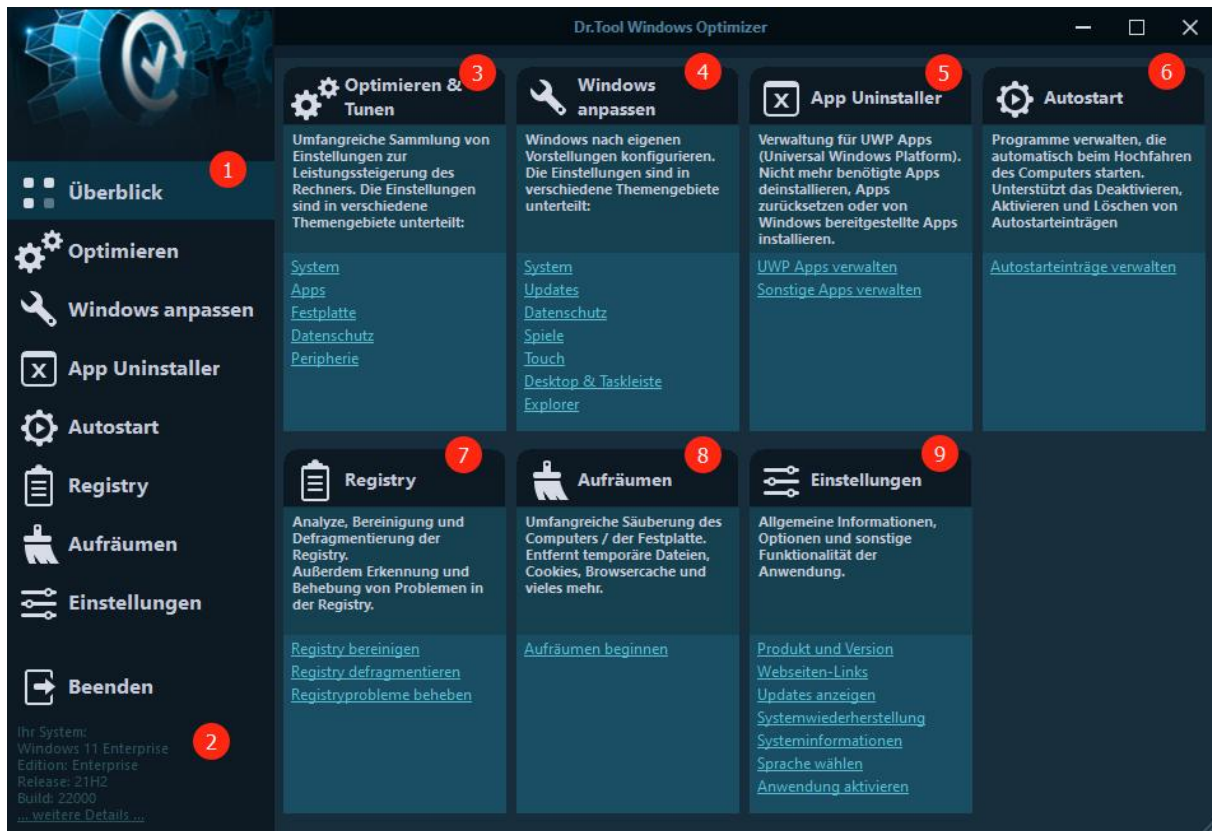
Dr.Tool Windows Optimizer

1
Überblick
Optimieren
Windows anpassen
App Uninstaller
Autostart
Registry
Aufräumen
Einstellungen

Beenden

2
Ihr System:
Windows 11 Enterprise
Edition: Enterprise
Release: 21H2
Build: 22000
... weitere Details ...

Optimieren & Tunen 3
Umfangreiche Sammlung von Einstellungen zur Leistungssteigerung des Rechners. Die Einstellungen sind in verschiedene Themengebiete unterteilt:
System
Apps
Festplatte
Datenschutz
Peripherie

Windows anpassen 4
Windows nach eigenen Vorstellungen konfigurieren. Die Einstellungen sind in verschiedene Themengebiete unterteilt:
System
Updates
Datenschutz
Spiele
Touch
Desktop & Taskleiste
Explorer

App Uninstaller 5
Verwaltung für UWP Apps (Universal Windows Platform). Nicht mehr benötigte Apps deinstallieren, Apps zurücksetzen oder von Windows bereitgestellte Apps installieren.
UWP Apps verwalten
Sonstige Apps verwalten

Autostart 6
Programme verwalten, die automatisch beim Hochfahren des Computers starten. Unterstützt das Deaktivieren, Aktivieren und Löschen von Autostarteinträgen
Autostarteinträge verwalten

Registry 7
Analyze, Bereinigung und Defragmentierung der Registry.
Außerdem Erkennung und Behebung von Problemen in der Registry.
Registry bereinigen
Registry defragmentieren
Registryprobleme beheben

Aufräumen 8
Umfangreiche Säuberung des Computers / der Festplatte. Entfernt temporäre Dateien, Cookies, Browsercache und vieles mehr.
Aufräumen beginnen

Einstellungen 9
Allgemeine Informationen, Optionen und sonstige Funktionalität der Anwendung.
Produkt und Version
Webseiten-Links
Updates anzeigen
Systemwiederherstellung
Systeminformationen
Sprache wählen
Anwendung aktivieren